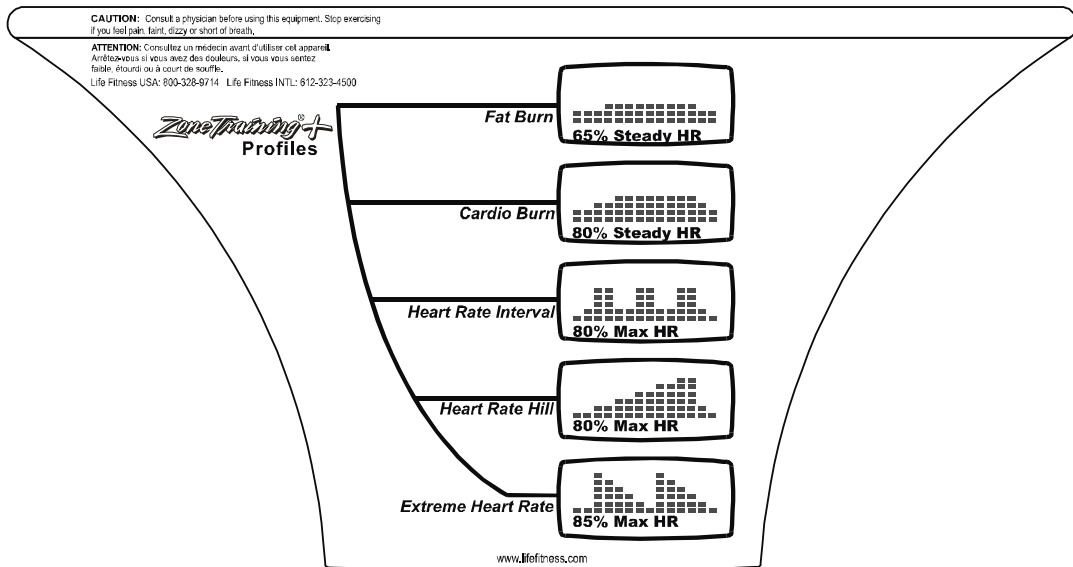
CAUTION: Consult a physician before using this equipment. Stop exercising if you feel pain, faint, dizzy or short of breath.

ATTENTION: Consultez un médecin avant d'utiliser cet appareil. Arrêtez-vous si vous avez des douleurs, si vous vous sentez faible, étourdi ou à court de souffle.

Life Fitness USA: 800-328-9714 Life Fitness INTL: 612-323-4500

ZoneTraining®+ Profiles

Fat Burn

65% Steady HR

Cardio Burn

80% Steady HR

Heart Rate Interval

80% Max HR

Heart Rate Hill

80% Max HR

Extreme Heart Rate

85% Max HR

www.lifefitness.com